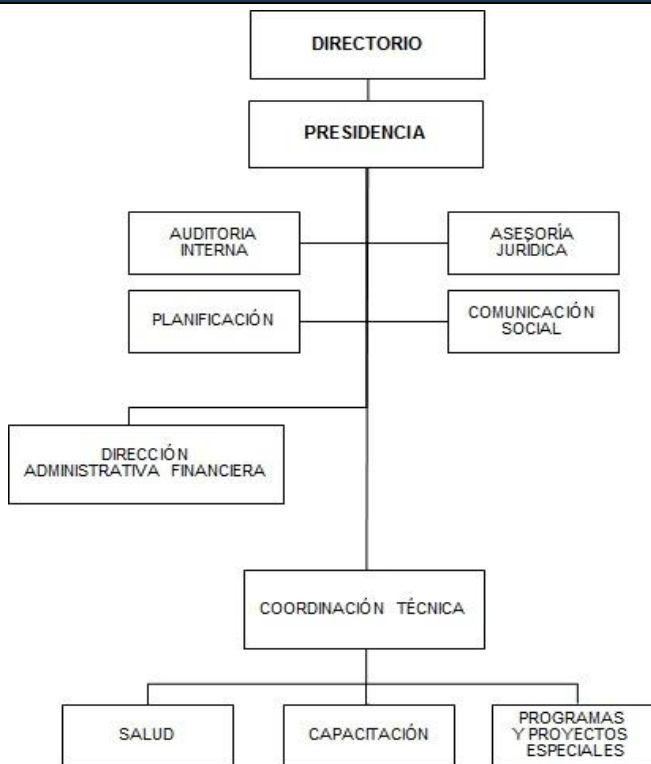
DIRECTORIO

PRESIDENCIA

AUDITORIA INTERNA

ASESORÍA JURÍDICA

PLANIFICACIÓN

COMUNICACIÓN SOCIAL

DIRECCIÓN ADMINISTRATIVA FINANCIERA

COORDINACIÓN TÉCNICA

SALUD

CAPACITACIÓN

PROGRAMAS Y PROYECTOS ESPECIALES